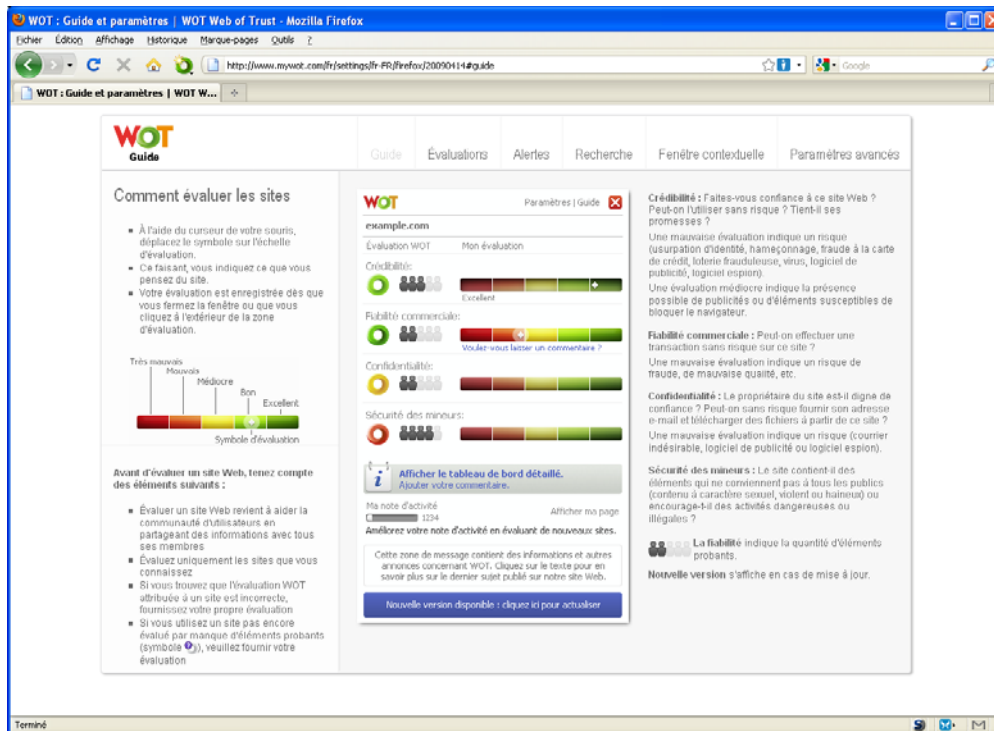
WOT : Guide et paramètres | WOT Web of Trust - Mozilla Firefox

Fichier Édition Affichage Historique Marque-pages Outils ?

http://www.mywot.com/fr/settings/fr-FR/firefox/20090414#guide

Google

WOT : Guide et paramètres | WOT W...

WOT
Guide

Guide Évaluations Alertes Recherche Fenêtre contextuelle Paramètres avancés

Comment évaluer les sites

- À l'aide du curseur de votre souris, déplacez le symbole sur l'échelle d'évaluation.
- Ce faisant, vous indiquez ce que vous pensez du site.
- Votre évaluation est enregistrée dès que vous fermez la fenêtre ou que vous cliquez à l'extérieur de la zone d'évaluation.

Très mauvais
Mauvais
Médiocre
Bon
Excellent
Symbole d'évaluation

Avant d'évaluer un site Web, tenez compte des éléments suivants :

- Évaluer un site Web revient à aider la communauté d'utilisateurs en partageant des informations avec tous ses membres
- Évaluez uniquement les sites que vous connaissez
- Si vous trouvez que l'évaluation WOT attribuée à un site est incorrecte, fournissez votre propre évaluation
- Si vous utilisez un site pas encore évalué par manque d'éléments probants (symbole ), veuillez fournir votre évaluation

WOT
Paramètres | Guide
example.com
Évaluation WOT Mon évaluation
Crédibilité:
Excellent
Fiabilité commerciale:
Voulez-vous laisser un commentaire ?
Confidentialité:
Sécurité des mineurs:

Afficher le tableau de bord détaillé.
Ajouter votre commentaire.
Ma note d'activité
1234
Afficher ma page
Améliorez votre note d'activité en évaluant de nouveaux sites.

Cette zone de message contient des informations et autres annonces concernant WOT. Cliquez sur le texte pour en savoir plus sur le dernier sujet publié sur notre site Web.

Nouvelle version disponible : cliquez ici pour actualiser

Crédibilité : Faites-vous confiance à ce site Web ? Peut-on l'utiliser sans risque ? Tient-il ses promesses ?
Une mauvaise évaluation indique un risque (usurpation d'identité, hameçonnage, fraude à la carte de crédit, loterie frauduleuse, virus, logiciel de publicité, logiciel espion).
Une évaluation médiocre indique la présence possible de publicités ou d'éléments susceptibles de bloquer le navigateur.

Fiabilité commerciale : Peut-on effectuer une transaction sans risque sur ce site ?
Une mauvaise évaluation indique un risque de fraude, de mauvaise qualité, etc.

Confidentialité : Le propriétaire du site est-il digne de confiance ? Peut-on sans risque fournir son adresse e-mail et télécharger des fichiers à partir de ce site ?
Une mauvaise évaluation indique un risque (courrier indésirable, logiciel de publicité ou logiciel espion).

Sécurité des mineurs : Le site contient-il des éléments qui ne conviennent pas à tous les publics (contenu à caractère sexuel, violent ou haineux) ou encourage-t-il des activités dangereuses ou illégales ?

La fiabilité indique la quantité d'éléments probants.

Nouvelle version s'affiche en cas de mise à jour.

Terminé